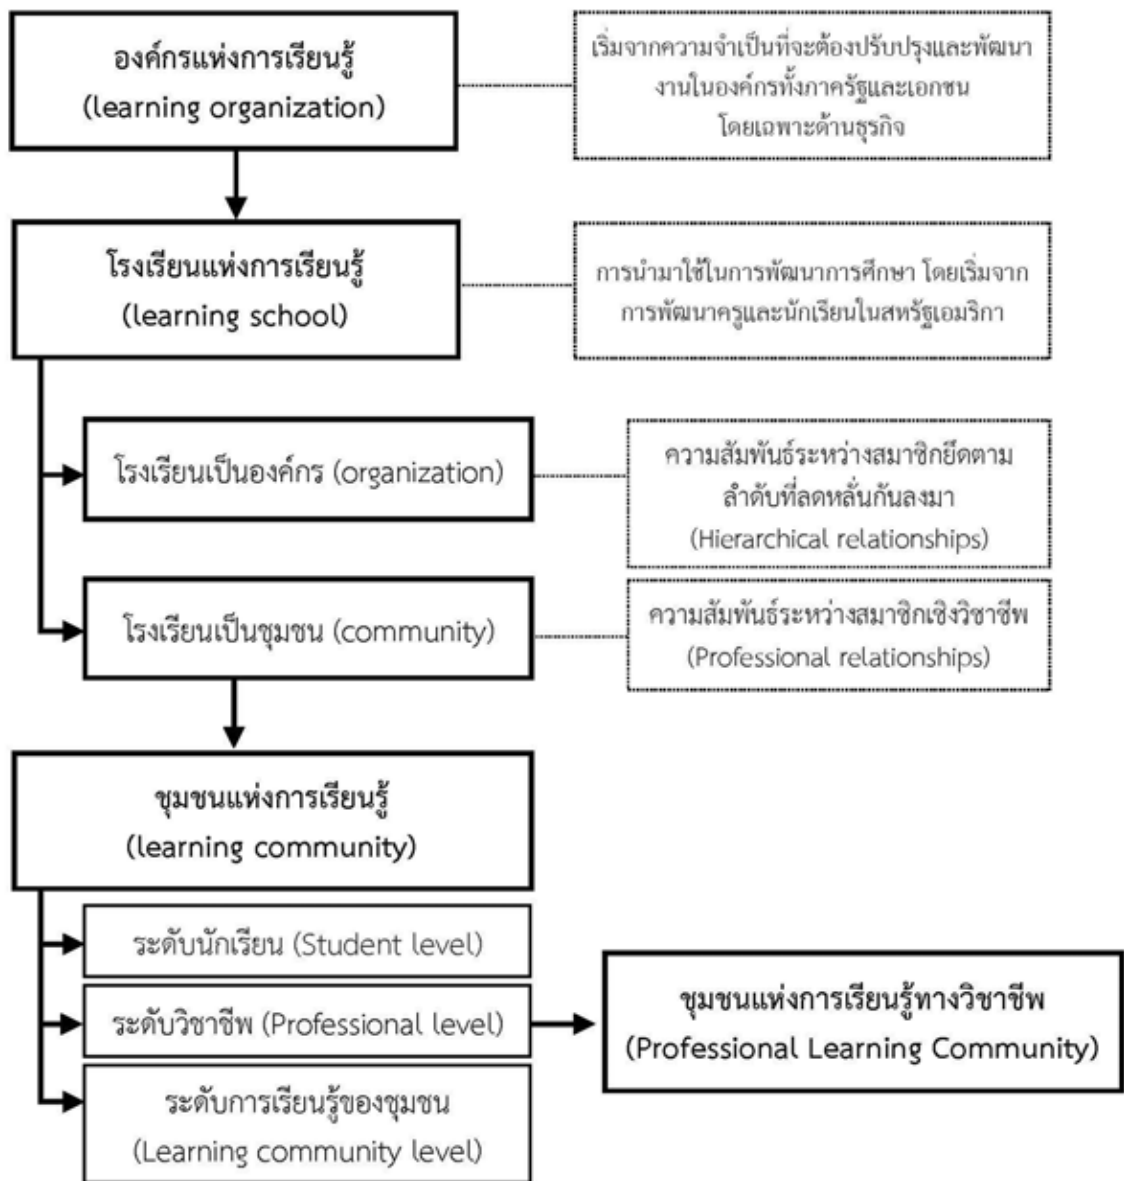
องค์กรแห่งการเรียนรู้
(learning organization)

เริ่มจากความจำเป็นที่จะต้องปรับปรุงและพัฒนางานในองค์กรทั้งภาครัฐและเอกชน โดยเฉพาะด้านธุรกิจ

โรงเรียนแห่งการเรียนรู้
(learning school)

การนำมาใช้ในการพัฒนาการศึกษา โดยเริ่มจากการพัฒนาครูและนักเรียนในสหรัฐเอมริกา

โรงเรียนเป็นองค์กร (organization)

ความสัมพันธ์ระหว่างสมาชิกยึดตามลำดับที่ลดหลั่นกันลงมา
(Hierarchical relationships)

โรงเรียนเป็นชุมชน (community)

ความสัมพันธ์ระหว่างสมาชิกเชิงวิชาชีพ
(Professional relationships)

ชุมชนแห่งการเรียนรู้
(learning community)

ระดับนักเรียน (Student level)

ระดับวิชาชีพ (Professional level)

ระดับการเรียนรู้ของชุมชน
(Learning community level)

ชุมชนแห่งการเรียนรู้ทางวิชาชีพ
(Professional Learning Community)